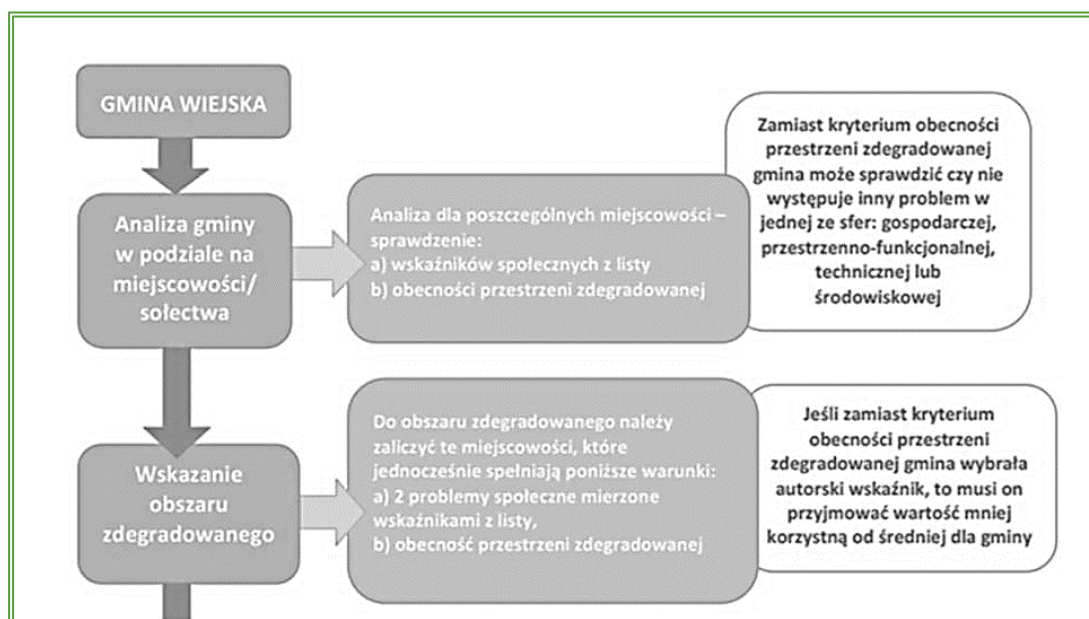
GMINA WIEJSKA

Analiza gminy w podziale na miejscowości/ sołectwa

Analiza dla poszczególnych miejscowości – sprawdzenie:
a) wskaźników społecznych z listy
b) obecności przestrzeni zdegradowanej

Zamiast kryterium obecności przestrzeni zdegradowanej gmina może sprawdzić czy nie występuje inny problem w jednej ze sfer: gospodarczej, przestrzenno-funkcjonalnej, technicznej lub środowiskowej

Wskazanie obszaru zdegradowanego

Do obszaru zdegradowanego należy zaliczyć te miejscowości, które jednocześnie spełniają poniższe warunki:
a) 2 problemy społeczne mierzone wskaźnikami z listy,
b) obecność przestrzeni zdegradowanej

Jeśli zamiast kryterium obecności przestrzeni zdegradowanej gmina wybrała autorski wskaźnik, to musi on przyjmować wartość mniej korzystną od średniej dla gminy